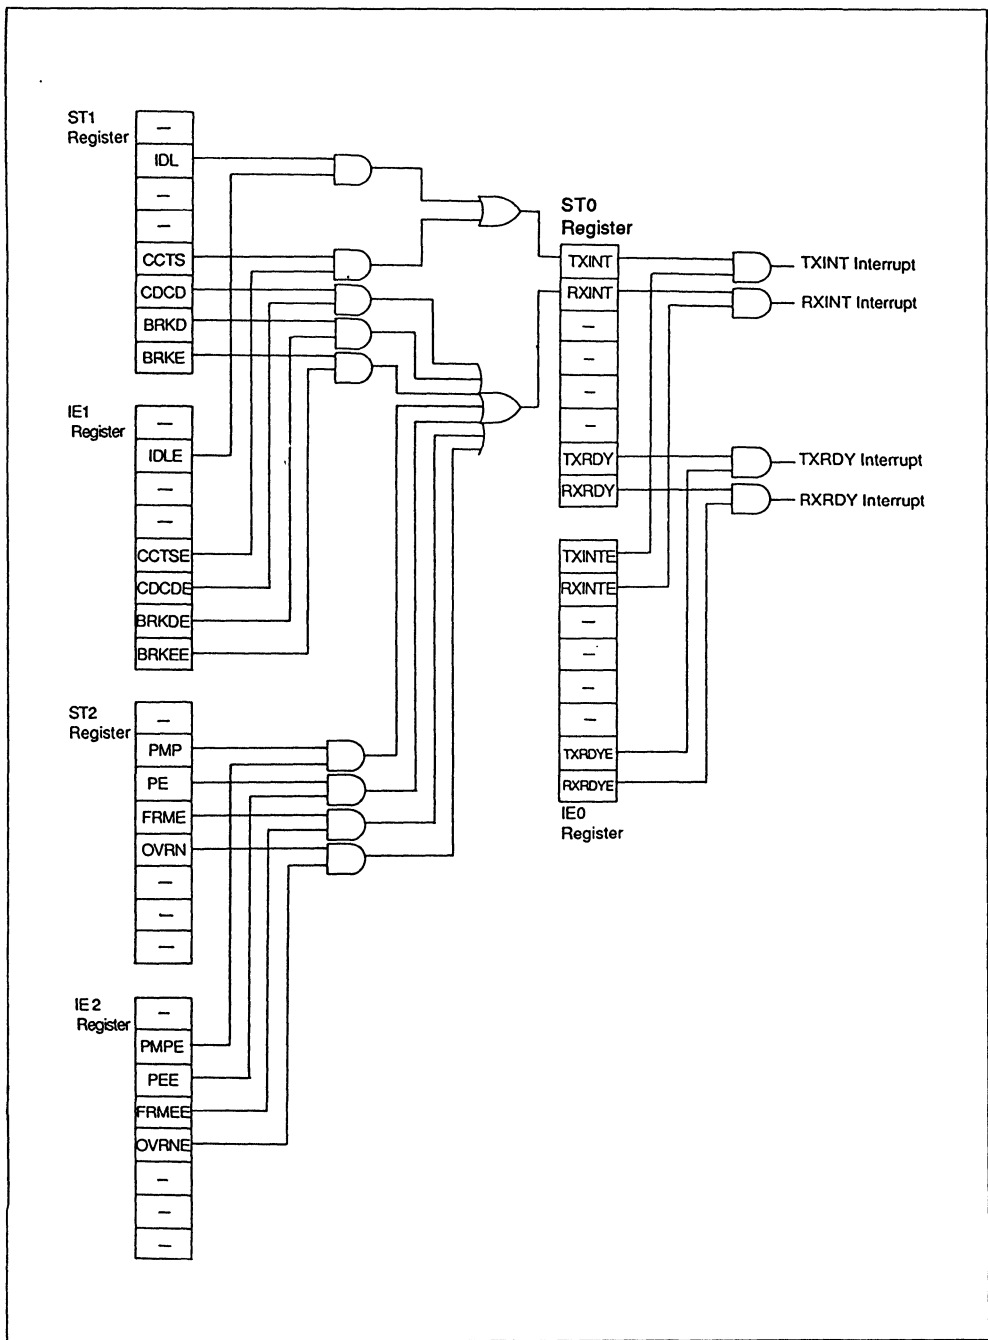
ST1 Register
–
IDL
–
–
CCTS
CDCD
BRKD
BRKE

IE1 Register
–
IDLE
–
–
CCTSE
CDCDE
BRKDE
BRKEE

ST2 Register
–
PMP
PE
FRME
OVRN
–
–
–

IE2 Register
–
PMPE
PEE
FRMEE
OVRNE
–
–
–

ST0 Register
TXINT
RXINT
–
–
–
–
TXRDY
RXRDY

TXINTE
RXINTE
–
–
–
–
TXRDYE
RXRDYE
IE0 Register

TXINT Interrupt
RXINT Interrupt
TXRDY Interrupt
RXRDY Interrupt